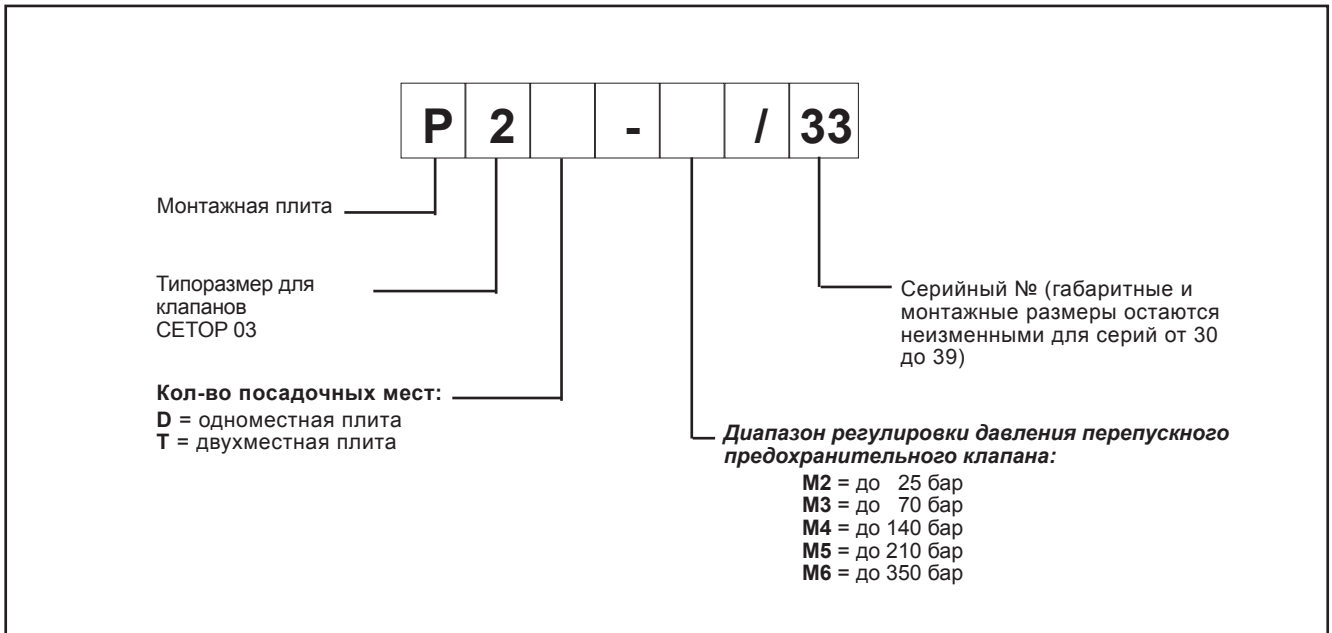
| P | 2 |  | - |  | / | 33 |
|---|---|---|---|---|---|---|

Монтажная плита

Типоразмер для клапанов CETOP 03

Кол-во посадочных мест:
D = одноместная плита
T = двухместная плита

Серийный № (габаритные и монтажные размеры остаются неизменными для серий от 30 до 39)

Диапазон регулировки давления перепускного предохранительного клапана:
M2 = до 25 бар
M3 = до 70 бар
M4 = до 140 бар
M5 = до 210 бар
M6 = до 350 бар